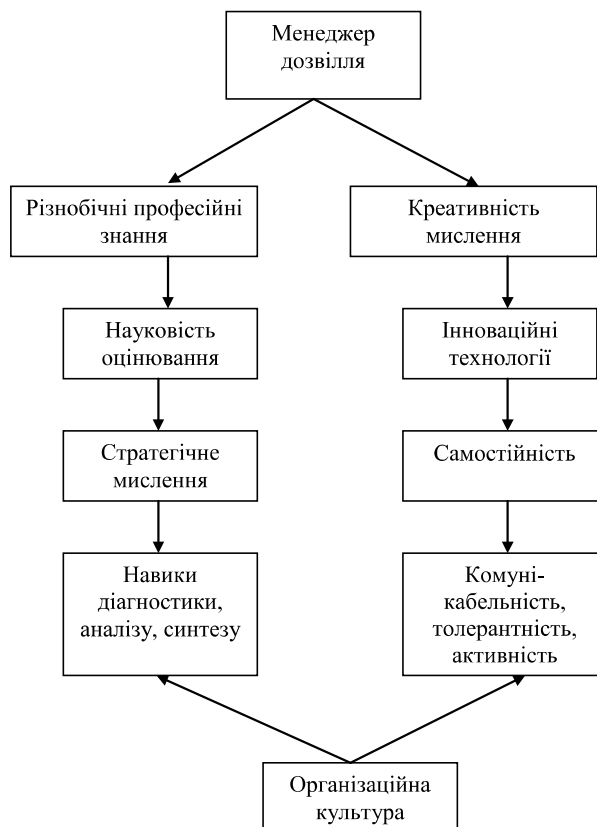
Менеджер дозвілля

Різнобічні професійні знання

Науковість оцінювання

Стратегічне мислення

Навики діагностики, аналізу, синтезу

Креативність мислення

Інноваційні технології

Самостійність

Комунікабельність, толерантність, активність

Організаційна культура